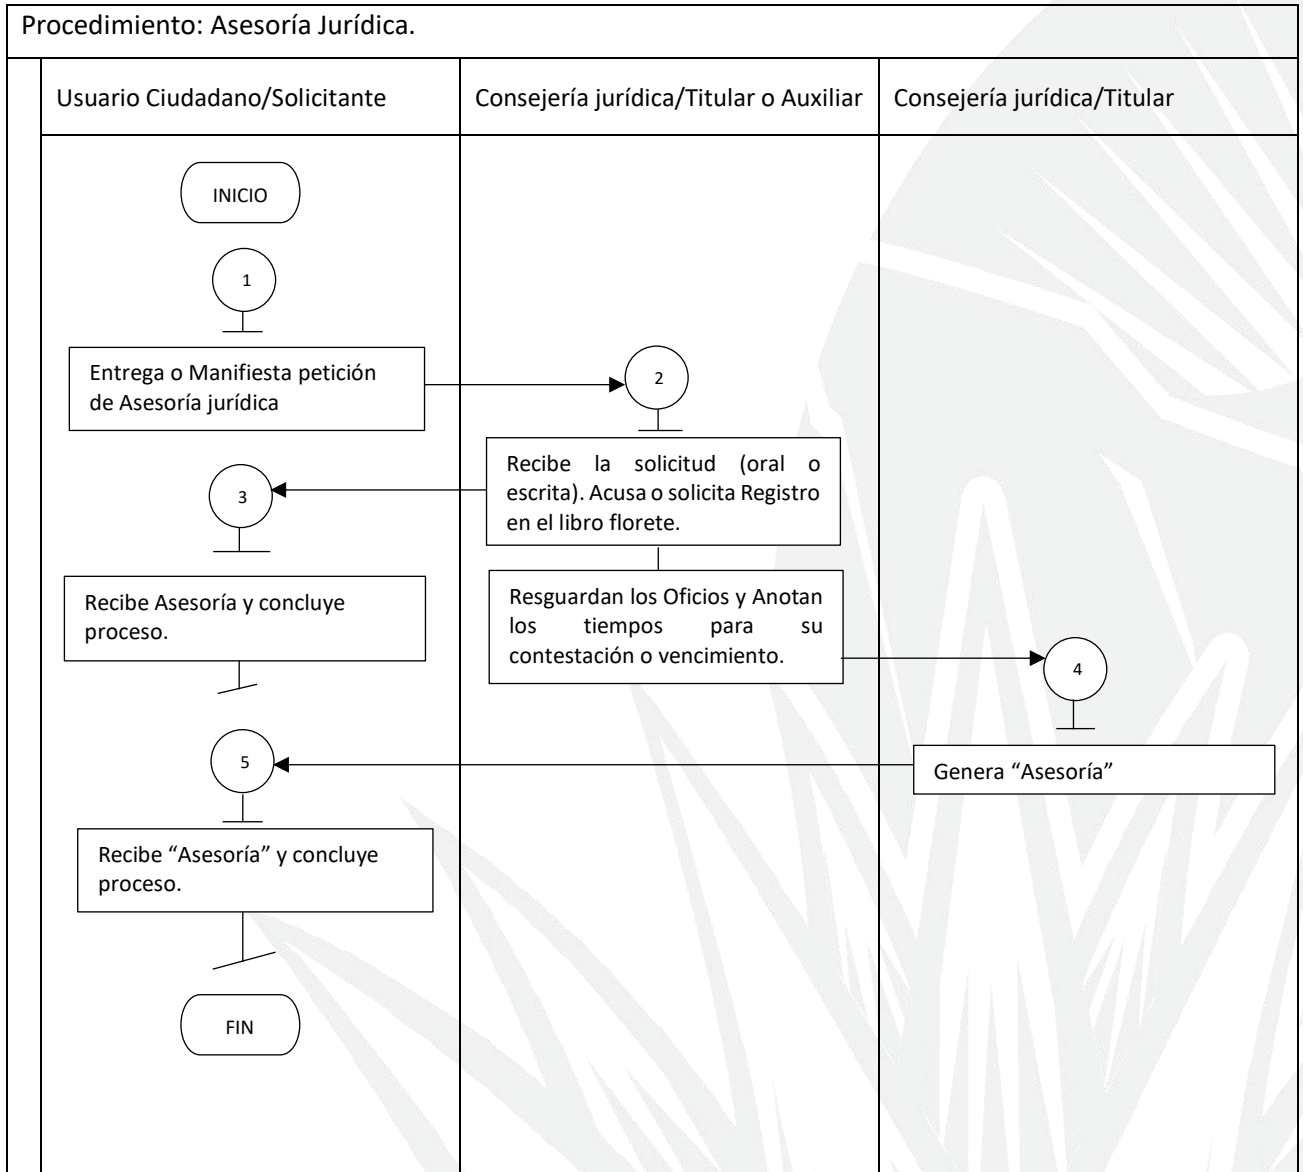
Procedimiento: Asesoría Jurídica.

Usuario Ciudadano/Solicitante

Consejería jurídica/Titular o Auxiliar

Consejería jurídica/Titular

INICIO

1

Entrega o Manifiesta petición de Asesoría jurídica

2

Recibe la solicitud (oral o escrita). Acusa o solicita Registro en el libro florete.

3

Recibe Asesoría y concluye proceso.

Resguardan los Oficios y Anotan los tiempos para su contestación o vencimiento.

4

5

Genera "Asesoría"

Recibe "Asesoría" y concluye proceso.

FIN